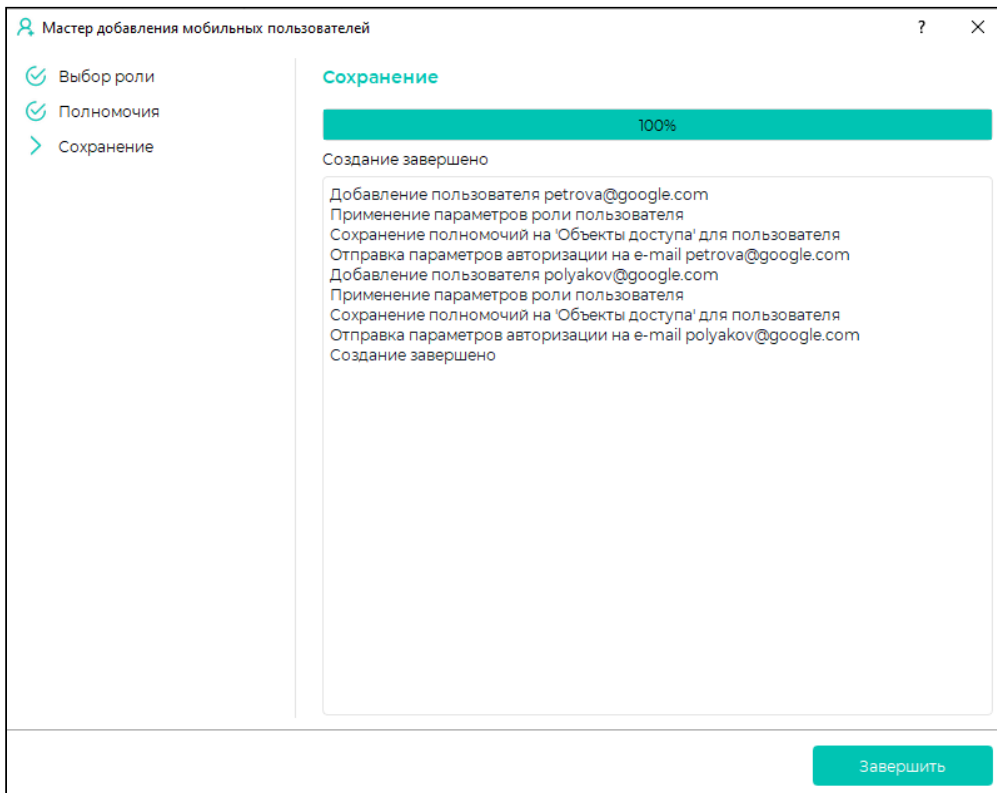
Мастер добавления мобильных пользователей ? ×

Выбор роли
Полномочия
Сохранение

Сохранение

100%

Создание завершено

Добавление пользователя petrova@google.com
Применение параметров роли пользователя
Сохранение полномочий на 'Объекты доступа' для пользователя
Отправка параметров авторизации на e-mail petrova@google.com
Добавление пользователя polyakov@google.com
Применение параметров роли пользователя
Сохранение полномочий на 'Объекты доступа' для пользователя
Отправка параметров авторизации на e-mail polyakov@google.com
Создание завершено

Завершить